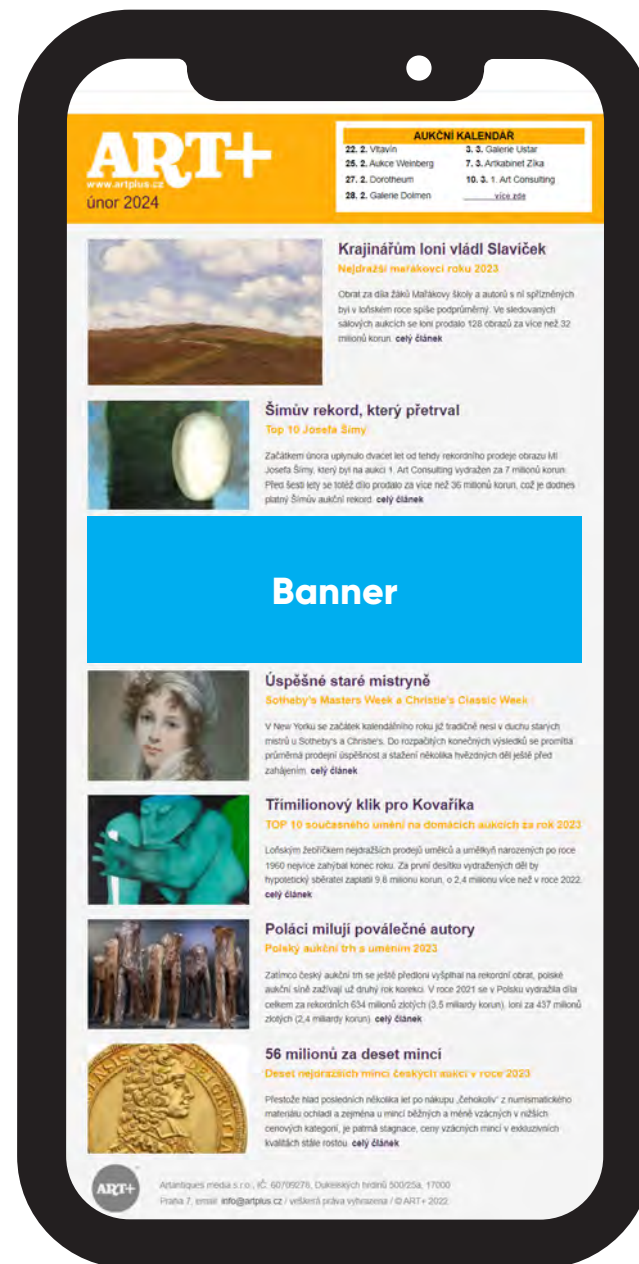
ART+
www.artplus.cz
únor 2024

AUKČNÍ KALENDÁŘ

| | |
|---|---|
| 22. 2. Vltavín | 3. 3. Galerie Ustar |
| 25. 2. Aukce Weinberg | 7. 3. Artkabinet Zika |
| 27. 2. Dorotheum | 10. 3. 1. Art Consulting |
| 28. 2. Galerie Dolmen | více zde |

Krajinářům loni vládl Slavíček
Nejdražší mařákovci roku 2023

Obrat za díla žáků Mařákovy školy a autorů s ní spřízněných byl v loňském roce spíše podprůměrný. Ve sledovaných sálových aukcích se loni prodalo 128 obrazů za více než 32 milionů korun. celý článek

Šímův rekord, který přetrval
Top 10 Josefa Šímy

Začátkem února uplynulo dvacet let od tehdy rekordního prodeje obrazu Mí Josefa Šímy, který byl na aukci 1. Art Consulting vydražen za 7 milionů korun. Před šesti lety se totéž dílo prodalo za více než 36 milionů korun, což je dodnes platný Šímův aukční rekord. celý článek

Banner

Úspěšné staré mistryně
Sotheby's Masters Week a Christie's Classic Week

V New Yorku se začátek kalendářního roku již tradičně nesl v duchu starých mistrů u Sotheby's a Christie's. Do rozpačitých konečných výsledků se promítla průměrná prodejní úspěšnost a stažení několika hvězdných děl ještě před zahájením. celý článek

Třímilionový klik pro Kovaříka
TOP 10 současného umění na domácích aukcích za rok 2023

Loňským žebříčkem nejdražších prodejů umělců a umělkyň narozených po roce 1960 nejvíce zahýbal konec roku. Za první desítku vydražených děl by hypotetický sběratel zaplatil 9,8 milionu korun, o 2,4 milionu více než v roce 2022. celý článek

Poláci milují poválečné autory
Polský aukční trh s uměním 2023

Zatímco český aukční trh se ještě předloni vyšplhal na rekordní obrat, polské aukční síně zažívají už druhý rok korekci. V roce 2021 se v Polsku vydražila díla celkem za rekordních 634 milionů zlotých (3,5 miliardy korun), loni za 437 milionů zlotých (2,4 miliardy korun). celý článek

56 milionů za deset mincí
Deset nejdražších mincí českých aukcí v roce 2023

Přestože hlad posledních několika let po nákupu „čehokoliv" z numismatického materiálu ochladl a zejména u mincí běžných a méně vzácných v nižších cenových kategorií, je patrná stagnace, ceny vzácných mincí v exkluzivních kvalitách stále rostou. celý článek

ART+
Artantiques média s.r.o., IČ: 60709276, Dukelských hrdinů 500/25a, 17000 Praha 7, email: info@artplus.cz / veškerá práva vyhrazena / © ART+ 2022.